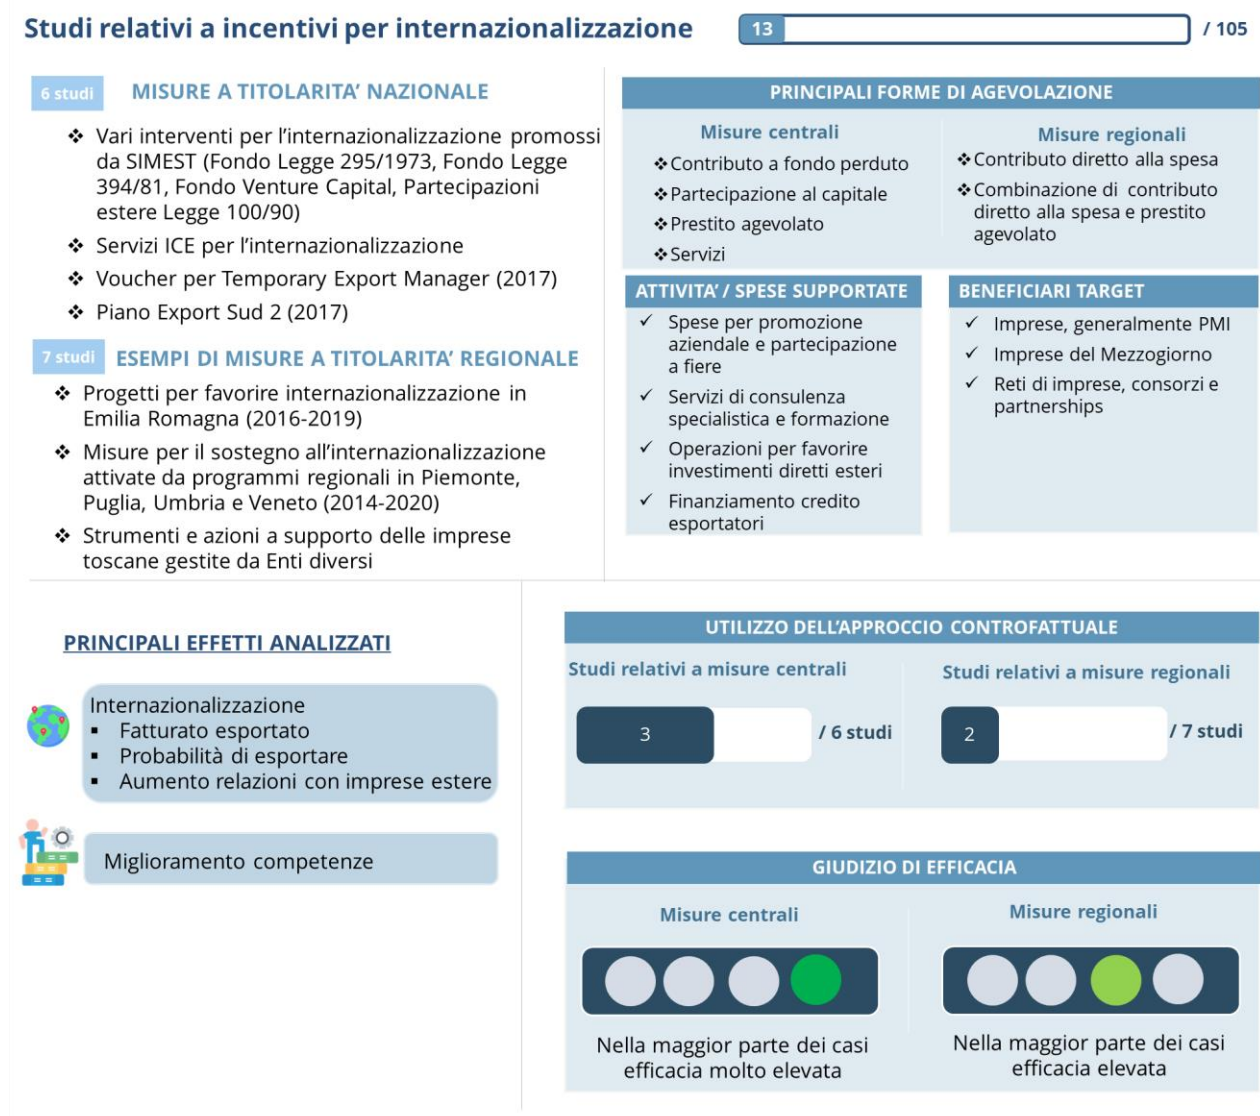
Studi relativi a incentivi per internazionalizzazione

13 / 105

6 studi MISURE A TITOLARITA' NAZIONALE

❖ Vari interventi per l'internazionalizzazione promossi da SIMEST (Fondo Legge 295/1973, Fondo Legge 394/81, Fondo Venture Capital, Partecipazioni estere Legge 100/90)
❖ Servizi ICE per l'internazionalizzazione
❖ Voucher per Temporary Export Manager (2017)
❖ Piano Export Sud 2 (2017)

7 studi ESEMPI DI MISURE A TITOLARITA' REGIONALE

❖ Progetti per favorire internazionalizzazione in Emilia Romagna (2016-2019)
❖ Misure per il sostegno all'internazionalizzazione attivate da programmi regionali in Piemonte, Puglia, Umbria e Veneto (2014-2020)
❖ Strumenti e azioni a supporto delle imprese toscane gestite da Enti diversi

PRINCIPALI FORME DI AGEVOLAZIONE

Misure centrali
❖ Contributo a fondo perduto
❖ Partecipazione al capitale
❖ Prestito agevolato
❖ Servizi

Misure regionali
❖ Contributo diretto alla spesa
❖ Combinazione di contributo diretto alla spesa e prestito agevolato

ATTIVITA' / SPESE SUPPORTATE
✓ Spese per promozione aziendale e partecipazione a fiere
✓ Servizi di consulenza specialistica e formazione
✓ Operazioni per favorire investimenti diretti esteri
✓ Finanziamento credito esportatori

BENEFICIARI TARGET
✓ Imprese, generalmente PMI
✓ Imprese del Mezzogiorno
✓ Reti di imprese, consorzi e partnerships

PRINCIPALI EFFETTI ANALIZZATI

Internazionalizzazione
▪ Fatturato esportato
▪ Probabilità di esportare
▪ Aumento relazioni con imprese estere

Miglioramento competenze

UTILIZZO DELL'APPROCCIO CONTROFATTUALE

Studi relativi a misure centrali
3 / 6 studi

Studi relativi a misure regionali
2 / 7 studi

GIUDIZIO DI EFFICACIA

Misure centrali
Nella maggior parte dei casi efficacia molto elevata

Misure regionali
Nella maggior parte dei casi efficacia elevata